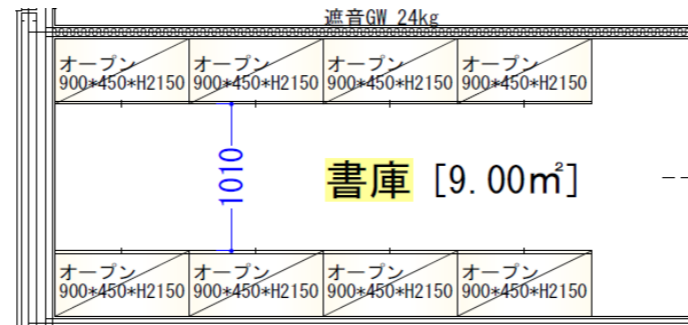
遮音GW 24kg

オープン 900*450*H2150
オープン 900*450*H2150
オープン 900*450*H2150
オープン 900*450*H2150

1010

書庫 [9.00㎡]

オープン 900*450*H2150
オープン 900*450*H2150
オープン 900*450*H2150
オープン 900*450*H2150